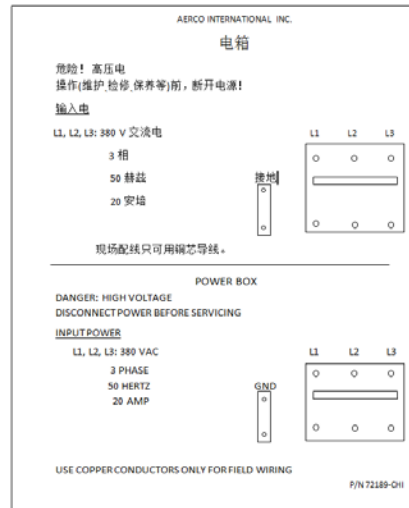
AERCO INTERNATIONAL INC.

电箱

危险！高压电
操作(维护_检修_保养等)前，断开电源！

输入电

L1, L2, L3: 380 V 交流电

3 相

50 赫兹

20 安培

接地

L1 L2 L3

现场配线只可用铜芯导线。

POWER BOX

DANGER: HIGH VOLTAGE
DISCONNECT POWER BEFORE SERVICING

INPUT POWER

L1, L2, L3: 380 VAC

3 PHASE

50 HERTZ

20 AMP

GND

L1 L2 L3

USE COPPER CONDUCTORS ONLY FOR FIELD WIRING

P/N 72189-CHI